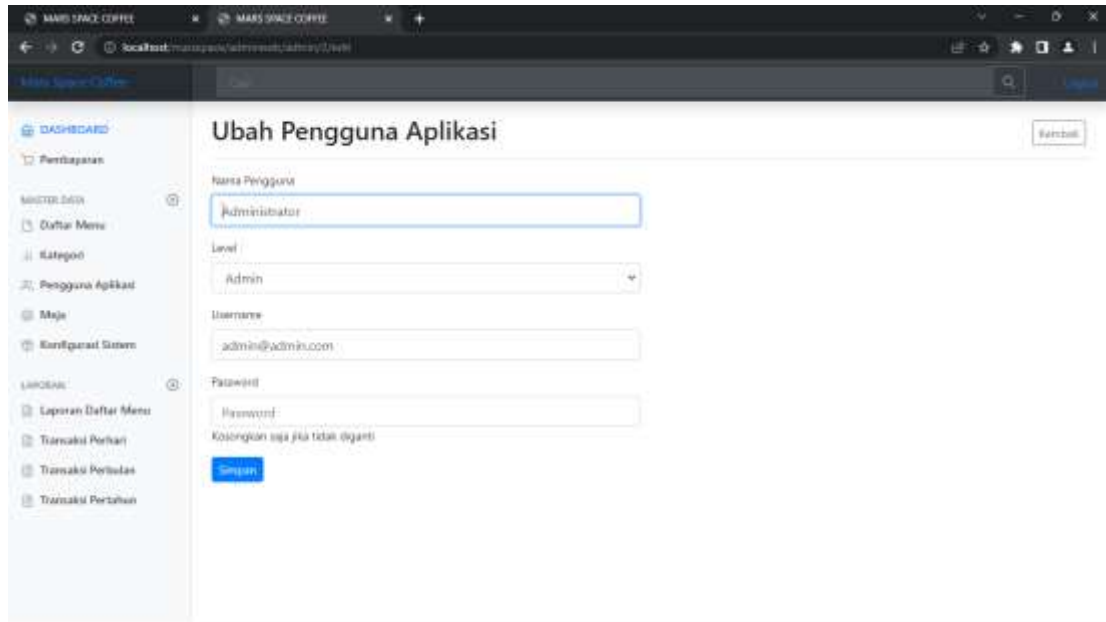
MARS SPACE COFFEE
MARS SPACE COFFEE
localhost/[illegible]

Mars Space Coffee
Cari
Logout

DASHBOARD
Pembayaran

MASTER DATA
Daftar Menu
Kategori
Pengguna Aplikasi
Meja
Konfigurasi Sistem

LAPORAN
Laporan Daftar Menu
Transaksi Perhari
Transaksi Perbulan
Transaksi Pertahun

Ubah Pengguna Aplikasi
Kembali

Nama Pengguna
Administrator

Level
Admin

Username
admin@admin.com

Password
Password
Kosongkan saja jika tidak diganti

Simpan